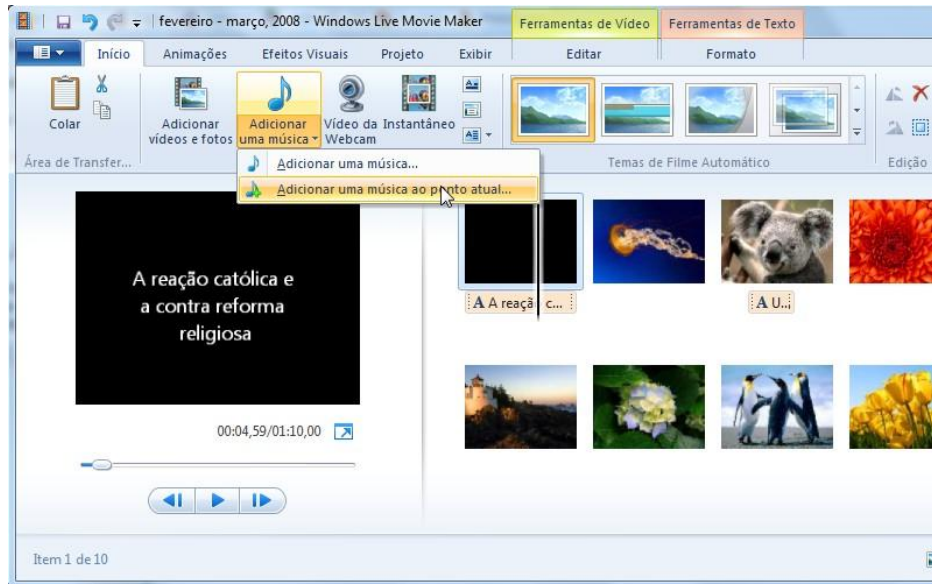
fevereiro - março, 2008 - Windows Live Movie Maker

Ferramentas de Vídeo

Ferramentas de Texto

Início

Animações

Efeitos Visuais

Projeto

Exibir

Editar

Formato

Colar

Adicionar vídeos e fotos

Adicionar uma música

Vídeo da Webcam

Instantâneo

Área de Transfer...

Adicionar uma música...

Adicionar uma música ao ponto atual...

Temas de Filme Automático

Edição

A reação católica e a contra reforma religiosa

00:04,59/01:10,00

A A reação c...

A U...

Item 1 de 10